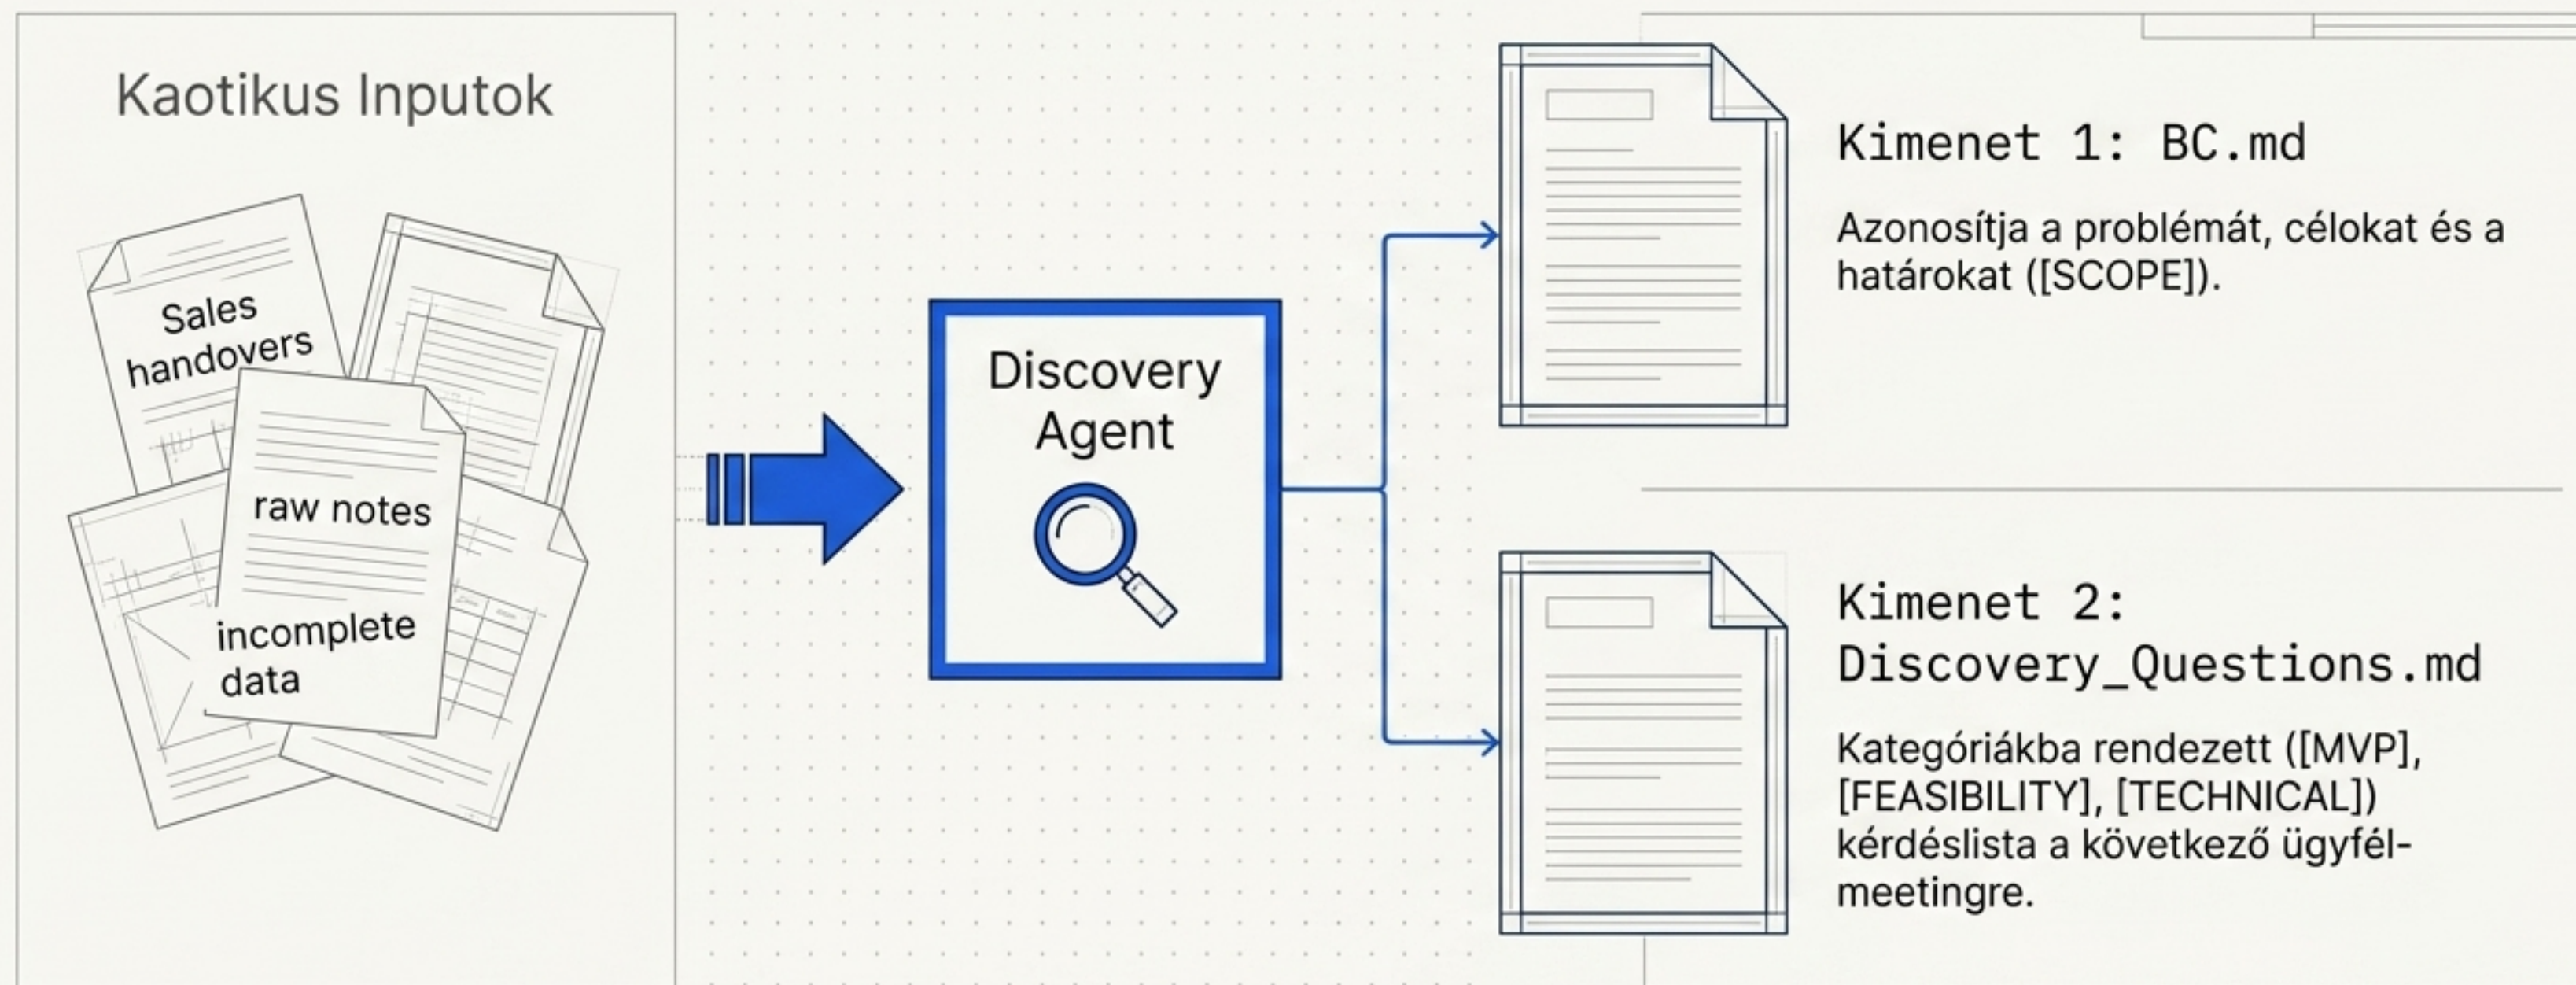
Kaotikus Inputok

Sales handovers

raw notes

incomplete data

Discovery Agent

Kimenet 1: BC.md

Azonosítja a problémát, célokat és a határokat ([SCOPE]).

Kimenet 2: Discovery_Questions.md

Kategóriákba rendezett ([MVP], [FEASIBILITY], [TECHNICAL]) kérdéslista a következő ügyfél-meetingre.